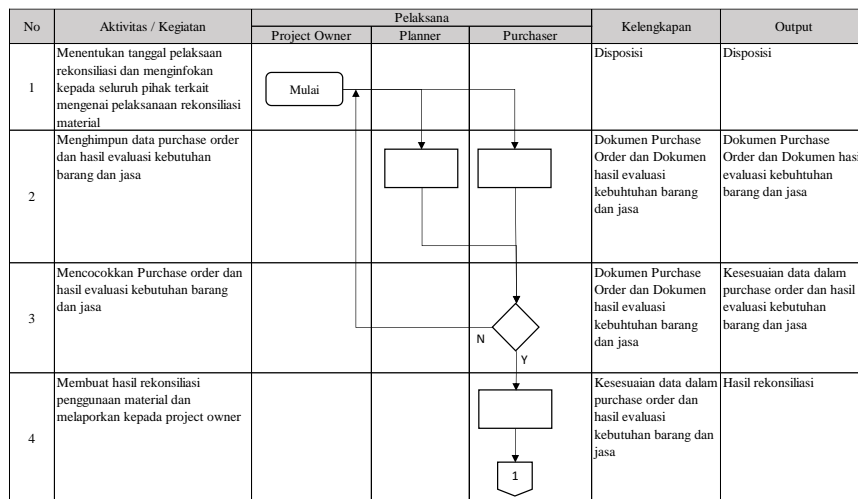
| No | Aktivitas / Kegiatan | Pelaksana: Project Owner | Pelaksana: Planner | Pelaksana: Purchaser | Kelengkapan | Output |
|---|---|---|---|---|---|---|
| 1 | Menentukan tanggal pelaksaan rekonsiliasi dan menginfokan kepada seluruh pihak terkait mengenai pelaksanaan rekonsiliasi material | Mulai | | | Disposisi | Disposisi |
| 2 | Menghimpun data purchase order dan hasil evaluasi kebutuhan barang dan jasa | | | | Dokumen Purchase Order dan Dokumen hasil evaluasi kebuhtuhan barang dan jasa | Dokumen Purchase Order dan Dokumen hasil evaluasi kebutuhan barang dan jasa |
| 3 | Mencocokkan Purchase order dan hasil evaluasi kebutuhan barang dan jasa | | | N Y | Dokumen Purchase Order dan Dokumen hasil evaluasi kebuhtuhan barang dan jasa | Kesesuaian data dalam purchase order dan hasil evaluasi kebutuhan barang dan jasa |
| 4 | Membuat hasil rekonsiliasi penggunaan material dan melaporkan kepada project owner | | | 1 | Kesesuaian data dalam purchase order dan hasil evaluasi kebutuhan barang dan jasa | Hasil rekonsiliasi |